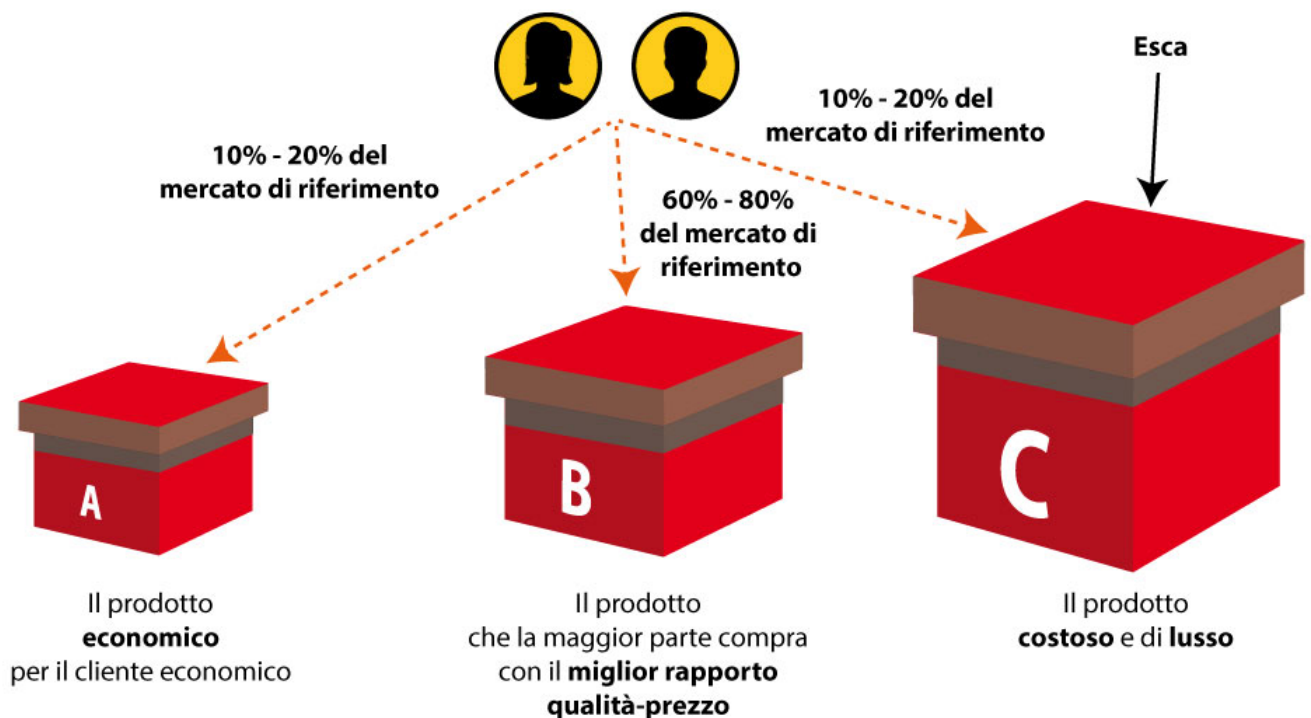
Esca

10% - 20% del mercato di riferimento

10% - 20% del mercato di riferimento

60% - 80% del mercato di riferimento

A

B

C

Il prodotto **economico** per il cliente economico

Il prodotto che la maggior parte compra con il **miglior rapporto qualità-prezzo**

Il prodotto **costoso** e di **lusso**